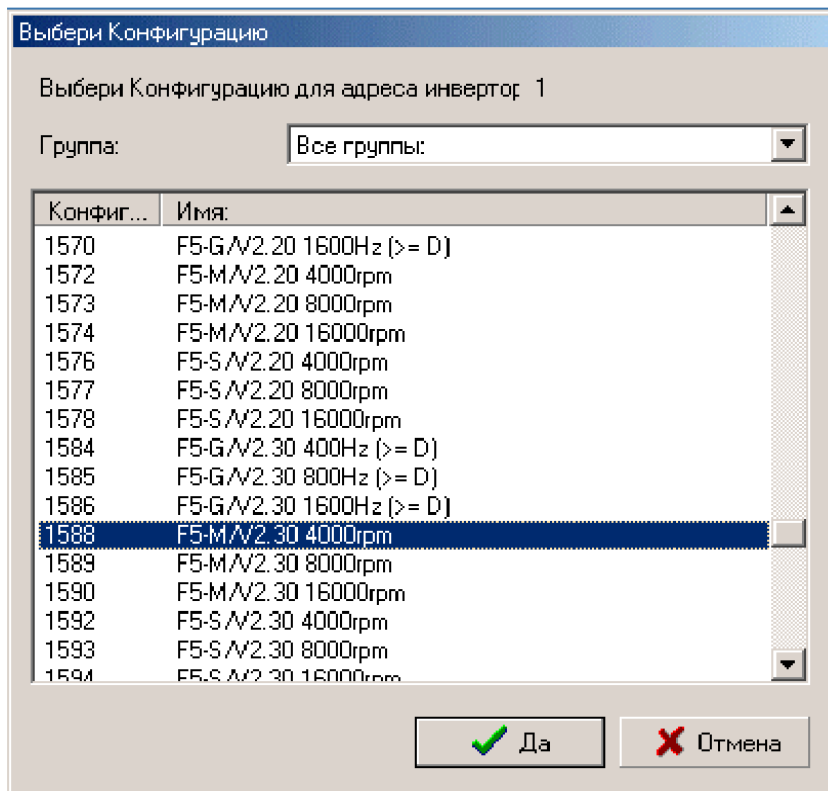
Выбери Конфигурацию

Выбери Конфигурацию для адреса инвертор 1

Группа: Все группы:

| Конфиг... | Имя: |
|---|---|
| 1570 | F5-G/V2.20 1600Hz (>= D) |
| 1572 | F5-M/V2.20 4000rpm |
| 1573 | F5-M/V2.20 8000rpm |
| 1574 | F5-M/V2.20 16000rpm |
| 1576 | F5-S/V2.20 4000rpm |
| 1577 | F5-S/V2.20 8000rpm |
| 1578 | F5-S/V2.20 16000rpm |
| 1584 | F5-G/V2.30 400Hz (>= D) |
| 1585 | F5-G/V2.30 800Hz (>= D) |
| 1586 | F5-G/V2.30 1600Hz (>= D) |
| 1588 | F5-M/V2.30 4000rpm |
| 1589 | F5-M/V2.30 8000rpm |
| 1590 | F5-M/V2.30 16000rpm |
| 1592 | F5-S/V2.30 4000rpm |
| 1593 | F5-S/V2.30 8000rpm |
| 1594 | F5-S/V2.30 16000rpm |

Да Отмена